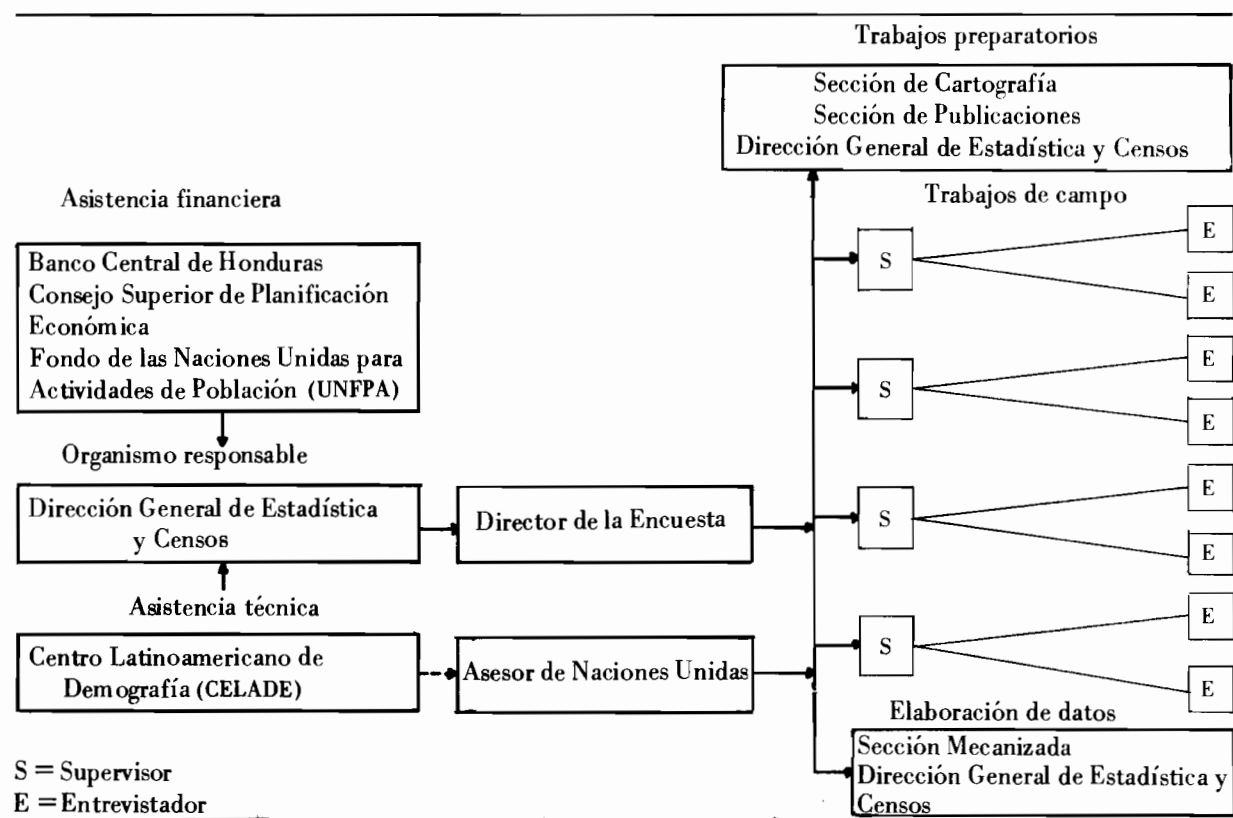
Trabajos preparatorios

Sección de Cartografía
Sección de Publicaciones
Dirección General de Estadística y Censos

Asistencia financiera

Trabajos de campo

Banco Central de Honduras
Consejo Superior de Planificación Económica
Fondo de las Naciones Unidas para Actividades de Población (UNFPA)

S

E

E

S

E

E

Organismo responsable

Dirección General de Estadística y Censos

Director de la Encuesta

S

E

E

Asistencia técnica

Centro Latinoamericano de Demografía (CELADE)

Asesor de Naciones Unidas

S

E

E

Elaboración de datos

Sección Mecanizada
Dirección General de Estadística y Censos

S = Supervisor
E = Entrevistador